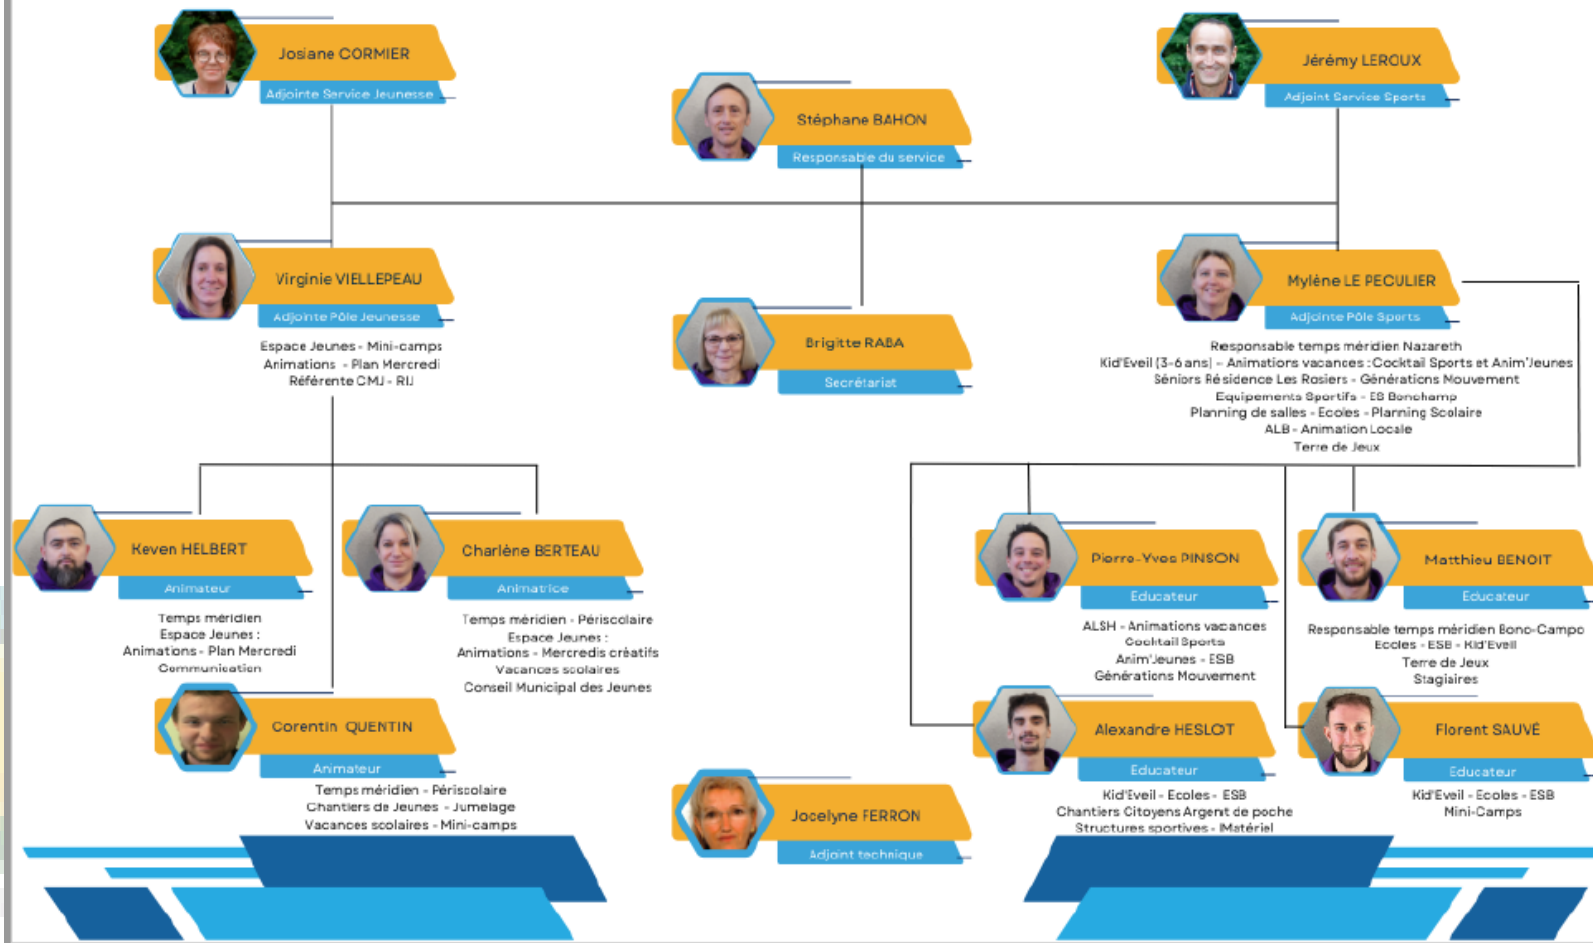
Josiane CORMIER
Adjointe Service Jeunesse

Stéphane BAHON
Responsable du service

Jérémy LEROUX
Adjoint Service Sports

Virginie VIELLEPEAU
Adjointe Pôle Jeunesse
Espace Jeunes - Mini-camps
Animations - Plan Mercredi
Référente CMJ - RIJ

Brigitte RABA
Secrétariat

Mylène LE PECULIER
Adjointe Pôle Sports
Responsable temps méridien Nazareth
Kid'Eveil (3-6 ans) - Animations vacances : Cocktail Sports et Anim'Jeunes
Séniors Résidence Les Rosiers - Générations Mouvement
Equipements Sportifs - ES Bonchamp
Planning de salles - Ecoles - Planning Scolaire
ALB - Animation Locale
Terre de Jeux

Keven HELBERT
Animateur
Temps méridien
Espace Jeunes :
Animations - Plan Mercredi
Communication

Charlène BERTEAU
Animatrice
Temps méridien - Périscolaire
Espace Jeunes :
Animations - Mercredis créatifs
Vacances scolaires
Conseil Municipal des Jeunes

Pierre-Yves PINSON
Educateur
ALSH - Animations vacances
Cocktail Sports
Anim'Jeunes - ESB
Générations Mouvement

Matthieu BENOIT
Educateur
Responsable temps méridien Bono-Campo
Ecoles - ESB - Kid'Eveil
Terre de Jeux
Stagiaires

Corentin QUENTIN
Animateur
Temps méridien - Périscolaire
Chantiers de Jeunes - Jumelage
Vacances scolaires - Mini-camps

Alexandre HESLOT
Educateur
Kid'Eveil - Ecoles - ESB
Chantiers Citoyens Argent de poche
Structures sportives - Matériel

Florent SAUVÉ
Educateur
Kid'Eveil - Ecoles - ESB
Mini-Camps

Jocelyne FERRON
Adjoint technique